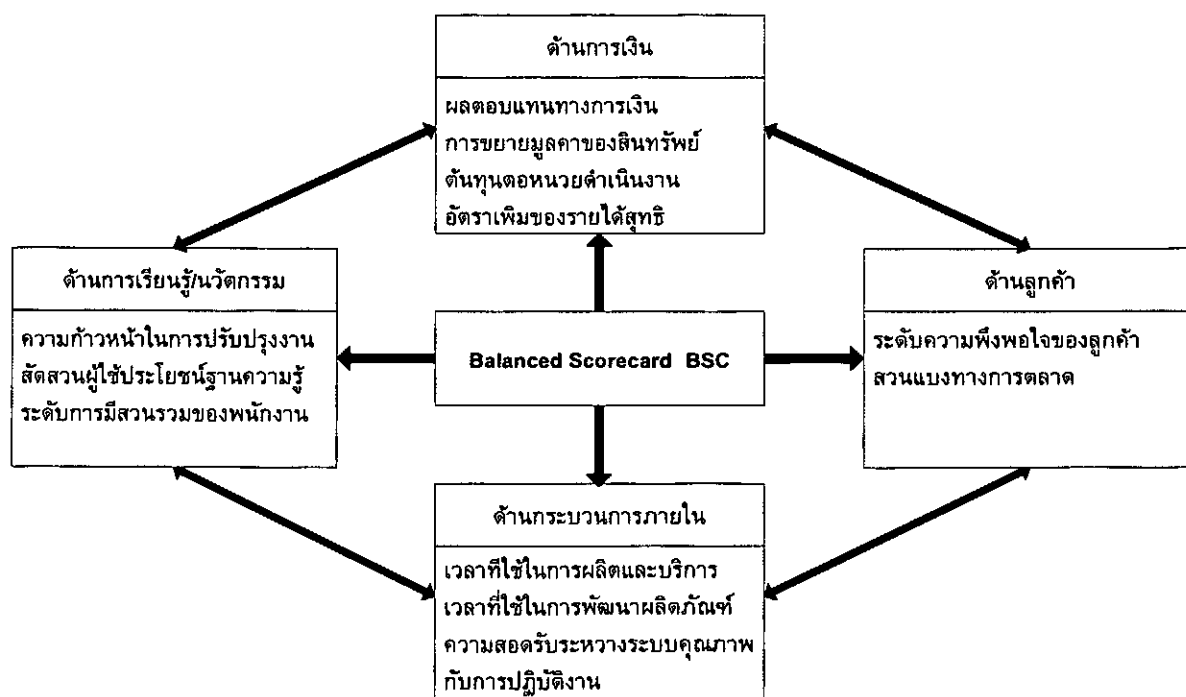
ด้านการเงิน

ผลตอบแทนทางการเงิน
การขยายมูลคาของสินทรัพย์
ต้นทุนตอหนวยดำเนินงาน
อัตราเพิมของรายได้สุทธิ

ด้านการเรียนรู้/นวัตกรรม

ความก้าวหน้าในการปรับปรุงงาน
สัดสวนผู้ใช้ประโยชน์ฐานความรู้
ระดับการมีสวนรวมของพนักงาน

Balanced Scorecard BSC

ด้านลูกค้า

ระดับความพึงพอใจของลูกค้า
สวนแบงทางการตลาด

ด้านกระบวนการภายใน

เวลาที่ใช้ในการผลิตและบริการ
เวลาที่ใช้ในการพัฒนาผลิตภัณฑ์
ความสอดรับระหวางระบบคุณภาพกับการปฏิบัติงาน